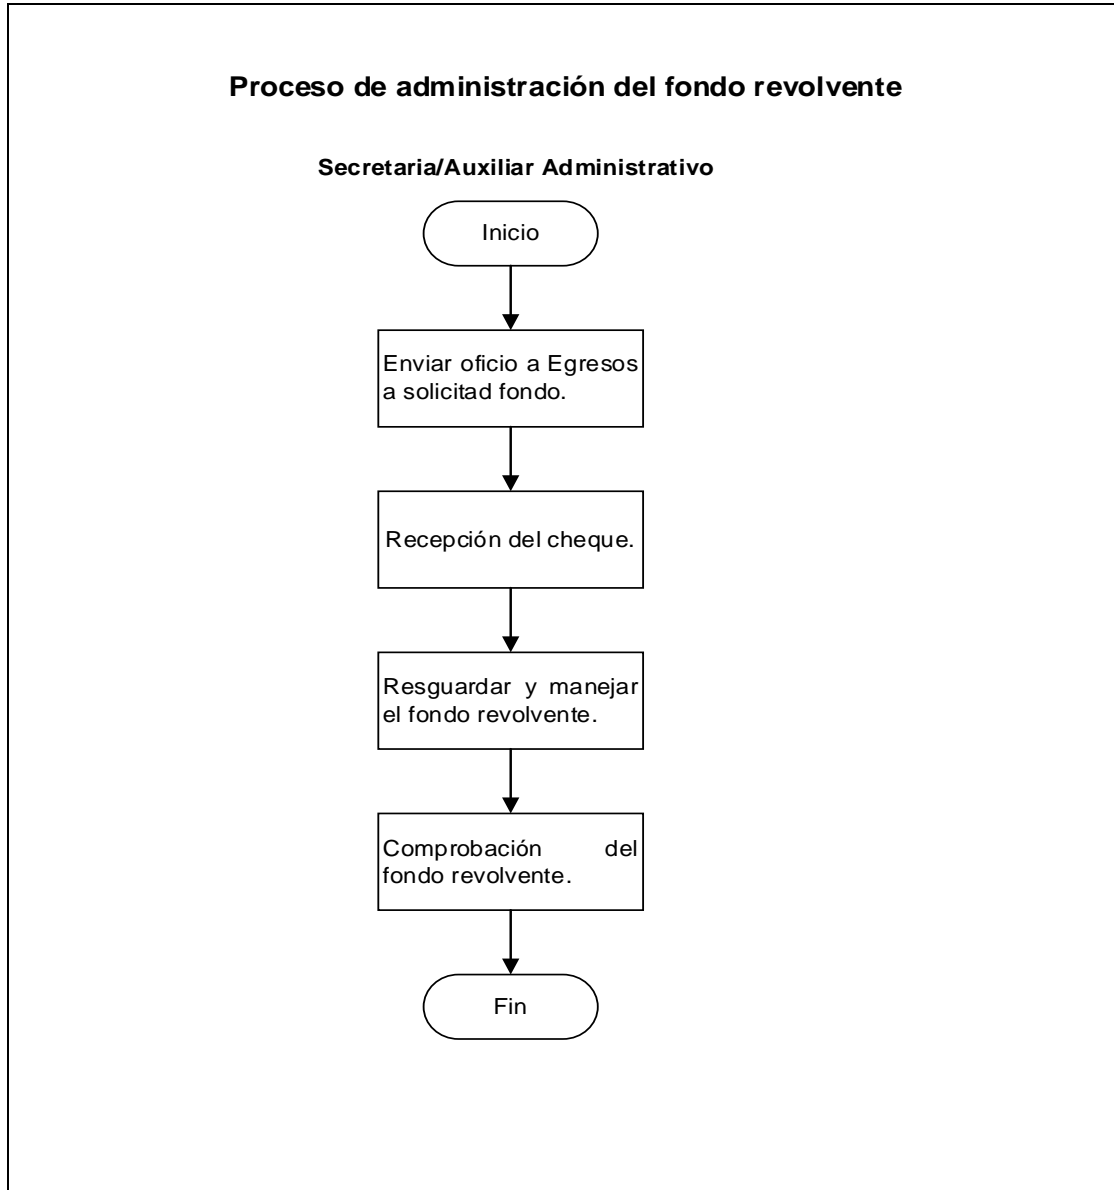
Proceso de administración del fondo revolvente

Secretaria/Auxiliar Administrativo

Inicio

Enviar oficio a Egresos a solicitad fondo.

Recepción del cheque.

Resguardar y manejar el fondo revolvente.

Comprobación del fondo revolvente.

Fin